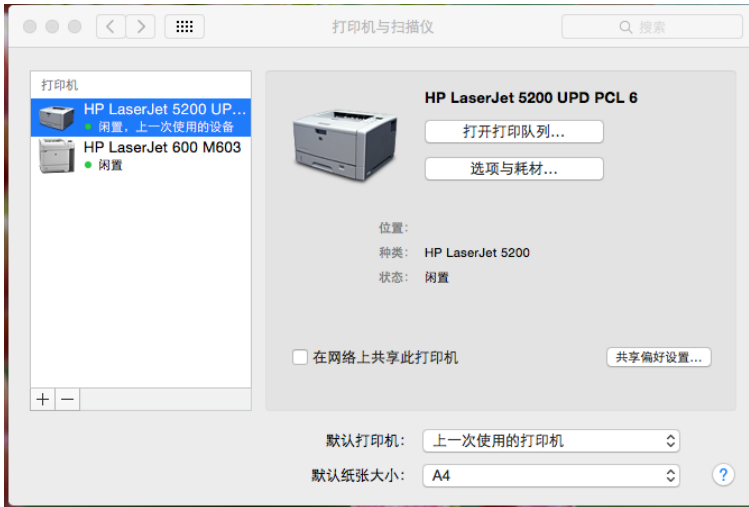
打印机与扫描仪

搜索

打印机

HP LaserJet 5200 UP...
闲置，上一次使用的设备

HP LaserJet 600 M603
闲置

+ −

HP LaserJet 5200 UPD PCL 6

打开打印队列...

选项与耗材...

位置：
种类：HP LaserJet 5200
状态：闲置

在网络上共享此打印机

共享偏好设置...

默认打印机：上一次使用的打印机

默认纸张大小：A4

?